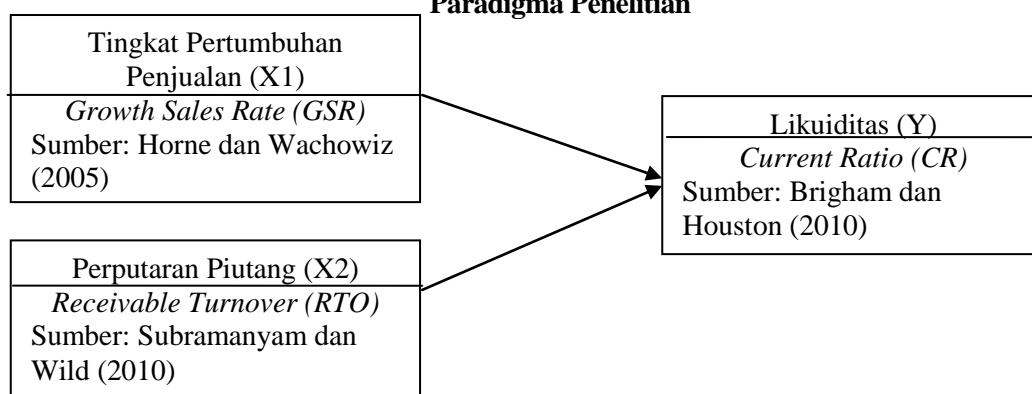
Paradigma Penelitian

Tingkat Pertumbuhan Penjualan (X1)
*Growth Sales Rate (GSR)*
Sumber: Horne dan Wachowiz (2005)

Perputaran Piutang (X2)
*Receivable Turnover (RTO)*
Sumber: Subramanyam dan Wild (2010)

Likuiditas (Y)
*Current Ratio (CR)*
Sumber: Brigham dan Houston (2010)